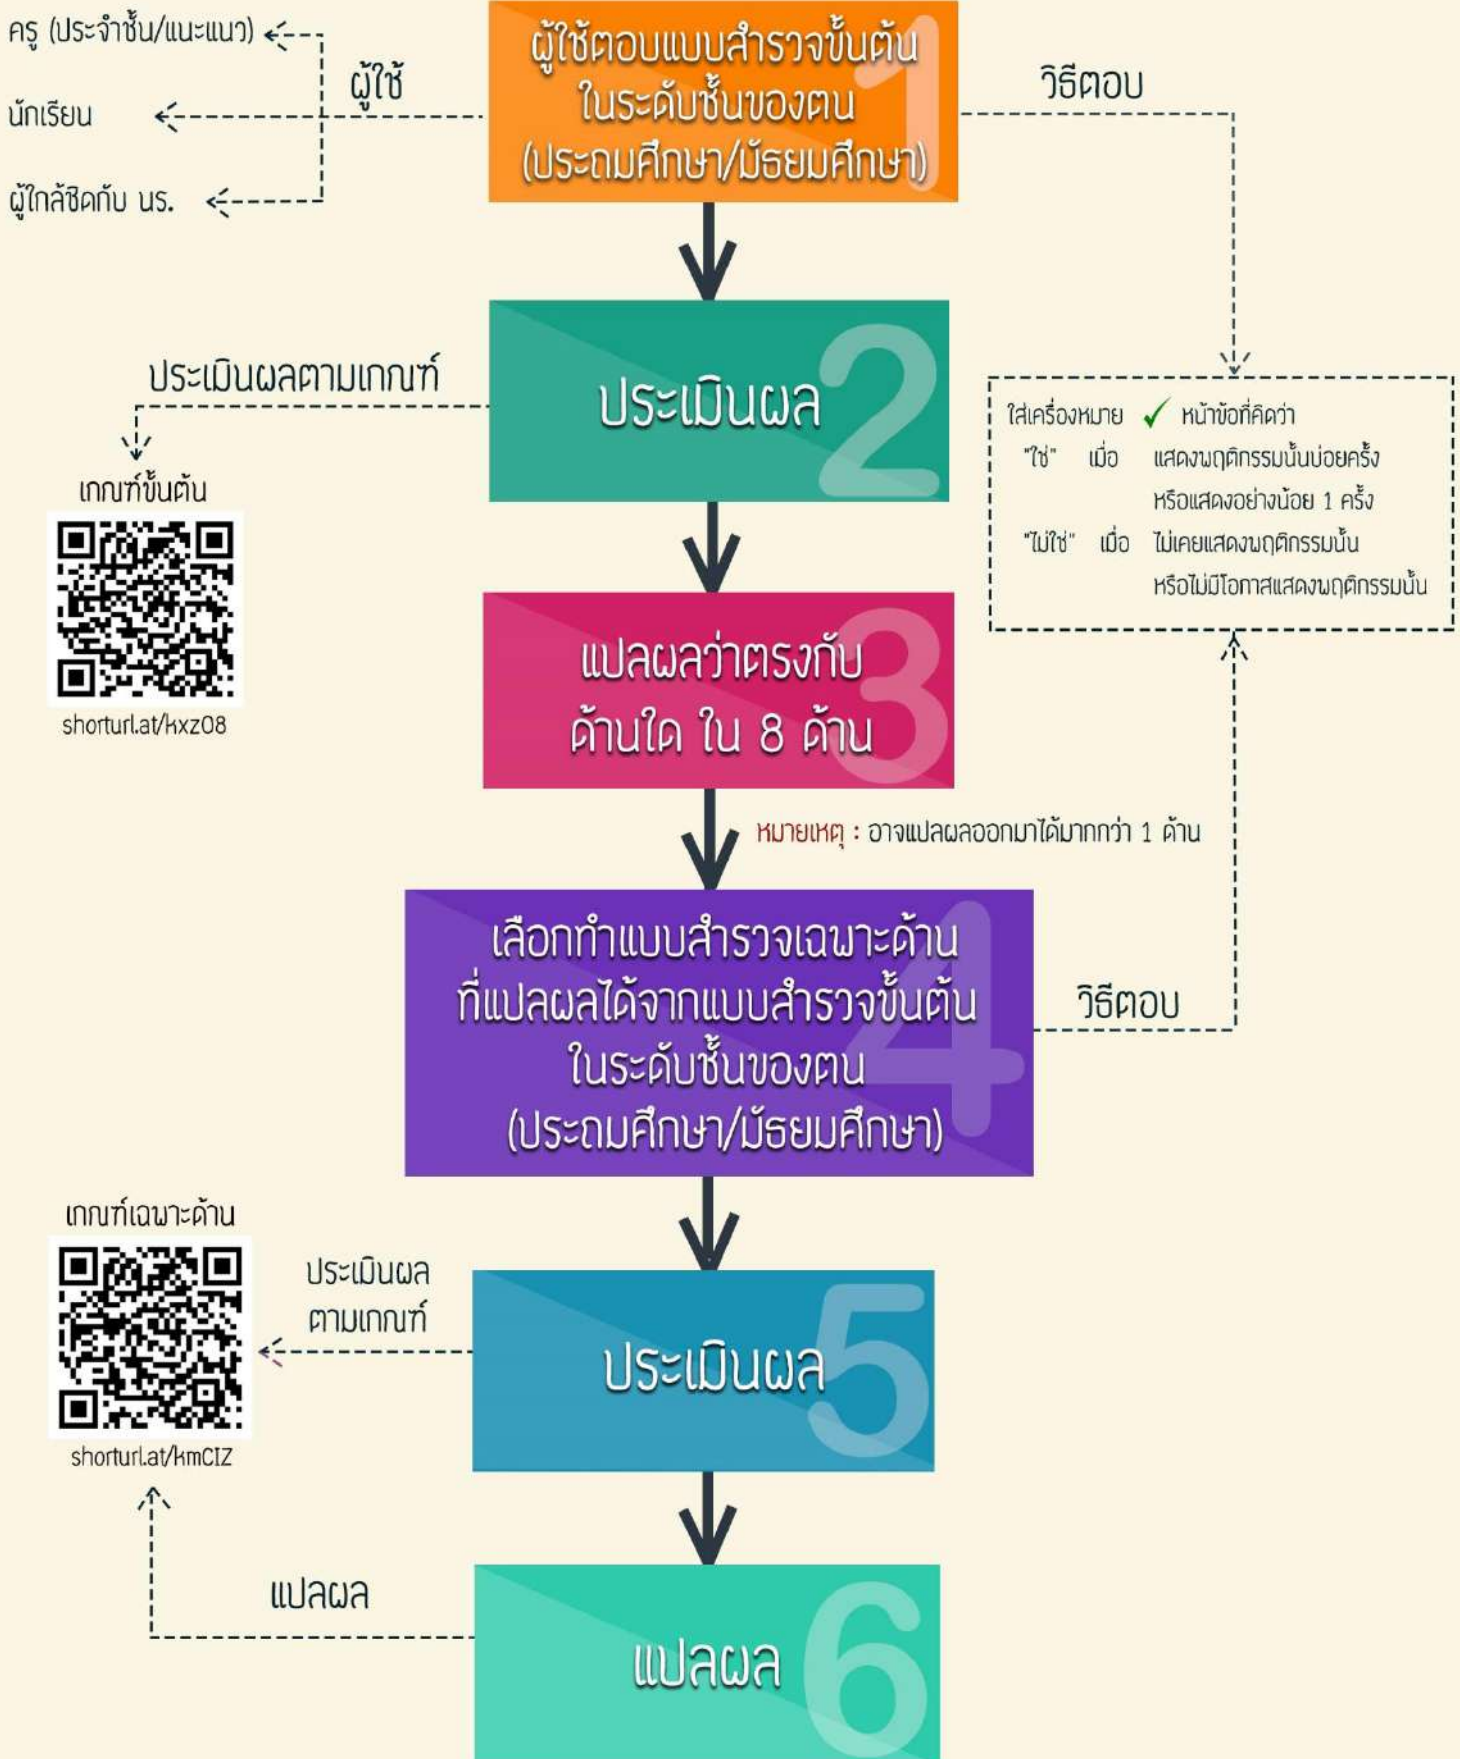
ครู (ประจำชั้น/แนะแนว)

นักเรียน

ผู้ใกล้ชิดกับ นร.

ผู้ใช้

ผู้ใช้ตอบแบบสำรวจขั้นต้น ในระดับชั้นของตน (ประถมศึกษา/มัธยมศึกษา) 1

วิธีตอบ

ประเมินผล 2

ประเมินผลตามเกณฑ์

เกณฑ์ขั้นต้น

shorturl.at/kxz08

ใส่เครื่องหมาย ✓ หน้าข้อที่คิดว่า
"ใช่" เมื่อ แสดงพฤติกรรมนั้นบ่อยครั้ง หรือแสดงอย่างน้อย 1 ครั้ง
"ไม่ใช่" เมื่อ ไม่เคยแสดงพฤติกรรมนั้น หรือไม่มีโอกาสแสดงพฤติกรรมนั้น

แปลผลว่าตรงกับ ด้านใด ใน 8 ด้าน 3

หมายเหตุ : อาจแปลผลออกมาได้มากกว่า 1 ด้าน

เลือกทำแบบสำรวจเฉพาะด้าน ที่แปลผลได้จากแบบสำรวจขั้นต้น ในระดับชั้นของตน (ประถมศึกษา/มัธยมศึกษา) 4

วิธีตอบ

เกณฑ์เฉพาะด้าน

shorturl.at/kmCIZ

ประเมินผล ตามเกณฑ์

ประเมินผล 5

แปลผล

แปลผล 6